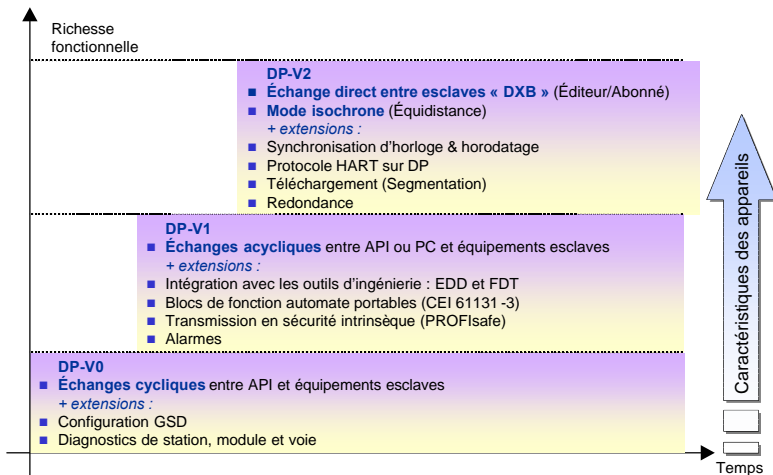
Richesse fonctionnelle

DP-V2
Échange direct entre esclaves « DXB » (Éditeur/Abonné)
Mode isochrone (Équidistance)
+ extensions :
Synchronisation d'horloge & horodatage
Protocole HART sur DP
Téléchargement (Segmentation)
Redondance

DP-V1
Échanges acycliques entre API ou PC et équipements esclaves
+ extensions :
Intégration avec les outils d'ingénierie : EDD et FDT
Blocs de fonction automate portables (CEI 61131 -3)
Transmission en sécurité intrinsèque (PROFIsafe)
Alarmes

DP-V0
Échanges cycliques entre API et équipements esclaves
+ extensions :
Configuration GSD
Diagnostics de station, module et voie

Caractéristiques des appareils

Temps